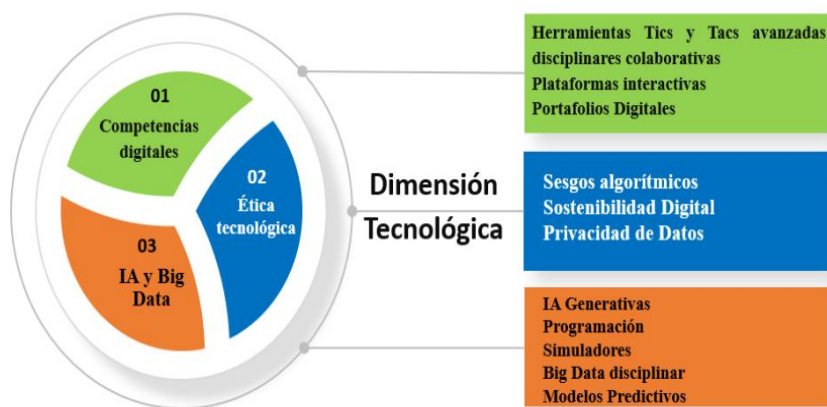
01
Competencias digitales

02
Ética tecnológica

03
IA y Big Data

Dimensión Tecnológica

Herramientas Tics y Tacs avanzadas disciplinares colaborativas
Plataformas interactivas
Portafolios Digitales

Sesgos algorítmicos
Sostenibilidad Digital
Privacidad de Datos

IA Generativas
Programación
Simuladores
Big Data disciplinar
Modelos Predictivos